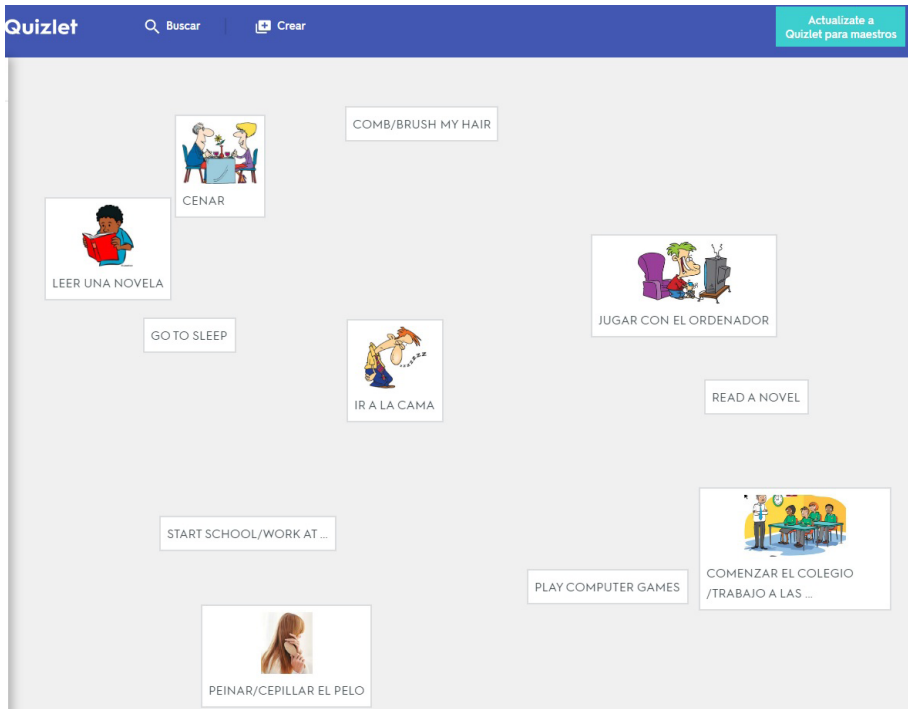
Quizlet

Buscar

Crear

Actualízate a Quizlet para maestros

COMB/BRUSH MY HAIR

CENAR

LEER UNA NOVELA

JUGAR CON EL ORDENADOR

GO TO SLEEP

IR A LA CAMA

READ A NOVEL

START SCHOOL/WORK AT ...

COMENZAR EL COLEGIO /TRABAJO A LAS ...

PLAY COMPUTER GAMES

PEINAR/CEPILLAR EL PELO